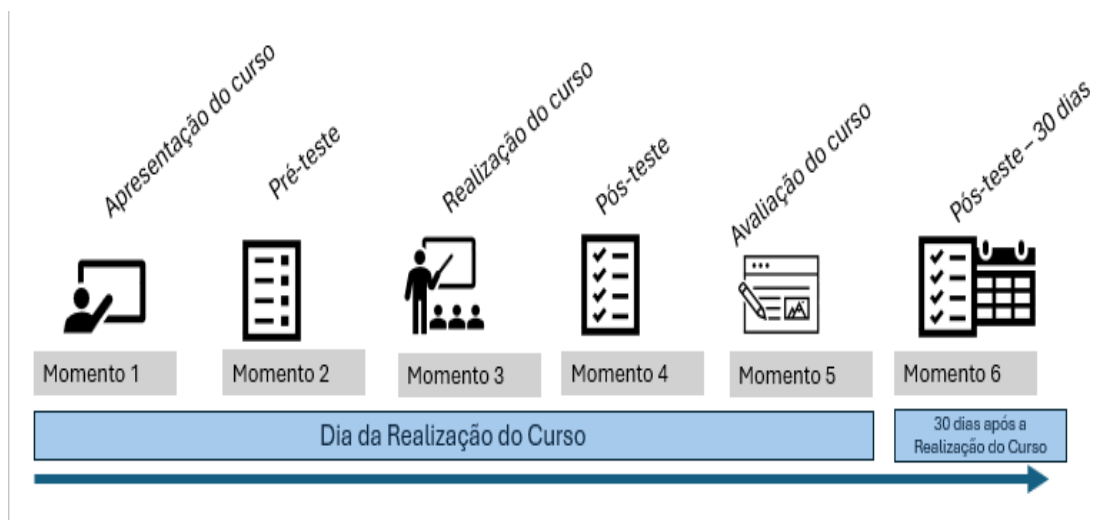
Apresentação do curso

Pré-teste

Realização do curso

Pós-teste

Avaliação do curso

Pós-teste – 30 dias

Momento 1

Momento 2

Momento 3

Momento 4

Momento 5

Momento 6

Dia da Realização do Curso

30 dias após a Realização do Curso